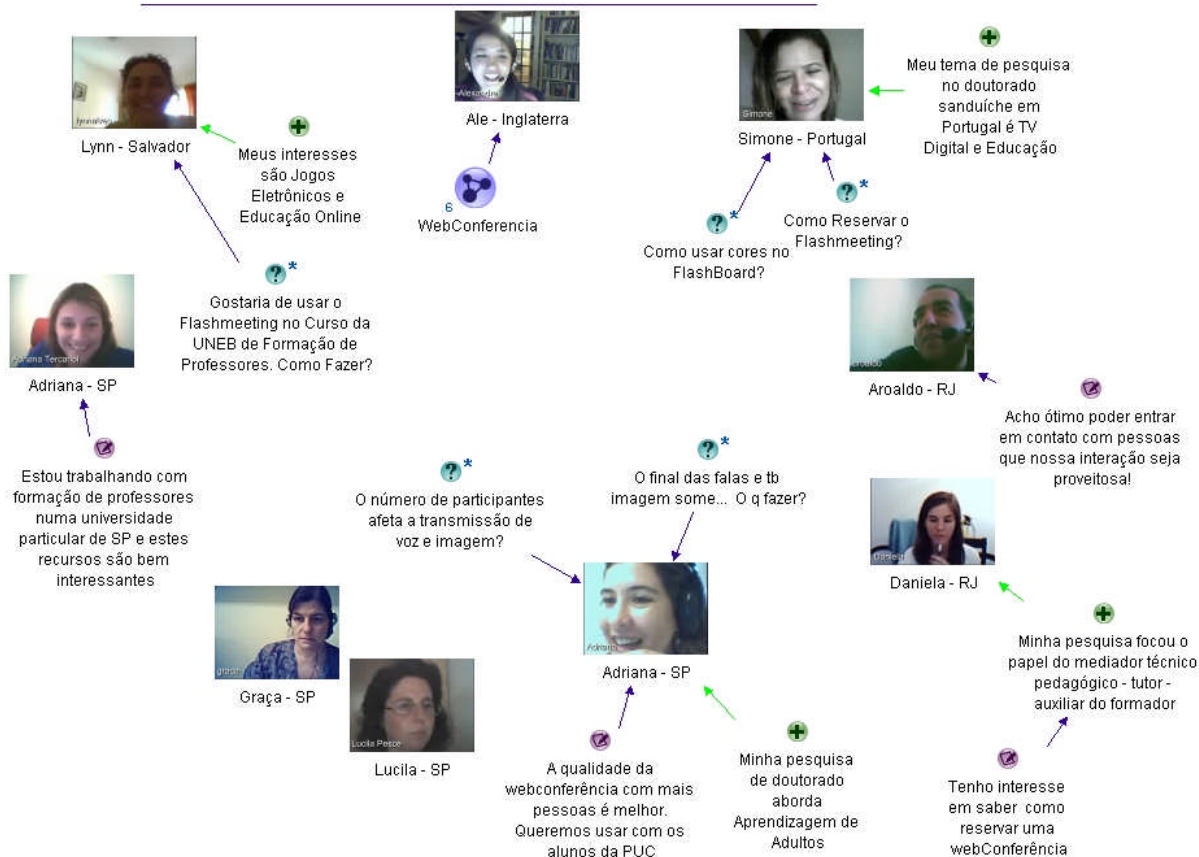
Lynn - Salvador

Meus interesses são Jogos Eletrônicos e Educação Online

Ale - Inglaterra

6
WebConferencia

Simone - Portugal

Meu tema de pesquisa no doutorado sanduíche em Portugal é TV Digital e Educação

Como usar cores no FlashBoard?

Como Reservar o Flashmeeting?

Gostaria de usar o Flashmeeting no Curso da UNEB de Formação de Professores. Como Fazer?

Adriana - SP

Estou trabalhando com formação de professores numa universidade particular de SP e estes recursos são bem interessantes

Aroaldo - RJ

Acho ótimo poder entrar em contato com pessoas que nossa interação seja proveitosa!

O número de participantes afeta a transmissão de voz e imagem?

O final das falas e tb imagem some... O q fazer?

Daniela - RJ

Graça - SP

Lucila - SP

Adriana - SP

Minha pesquisa focou o papel do mediador técnico pedagógico - tutor - auxiliar do formador

A qualidade da webconferência com mais pessoas é melhor. Queremos usar com os alunos da PUC

Minha pesquisa de doutorado aborda Aprendizagem de Adultos

Tenho interesse em saber como reservar uma webConferência